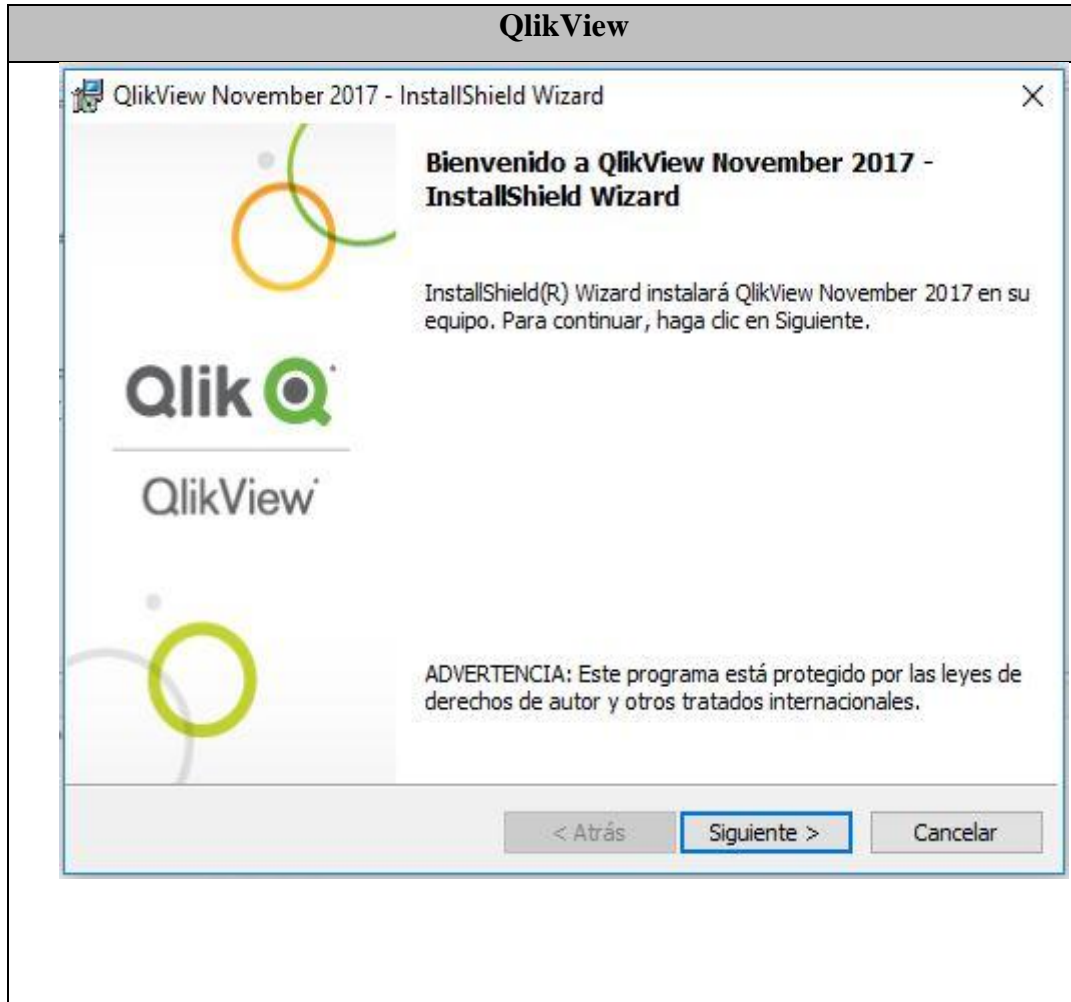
QlikView

QlikView November 2017 - InstallShield Wizard

×

Bienvenido a QlikView November 2017 - InstallShield Wizard

InstallShield(R) Wizard instalará QlikView November 2017 en su equipo. Para continuar, haga clic en Siguiente.

Qlik

QlikView

ADVERTENCIA: Este programa está protegido por las leyes de derechos de autor y otros tratados internacionales.

< Atrás

Siguiente >

Cancelar